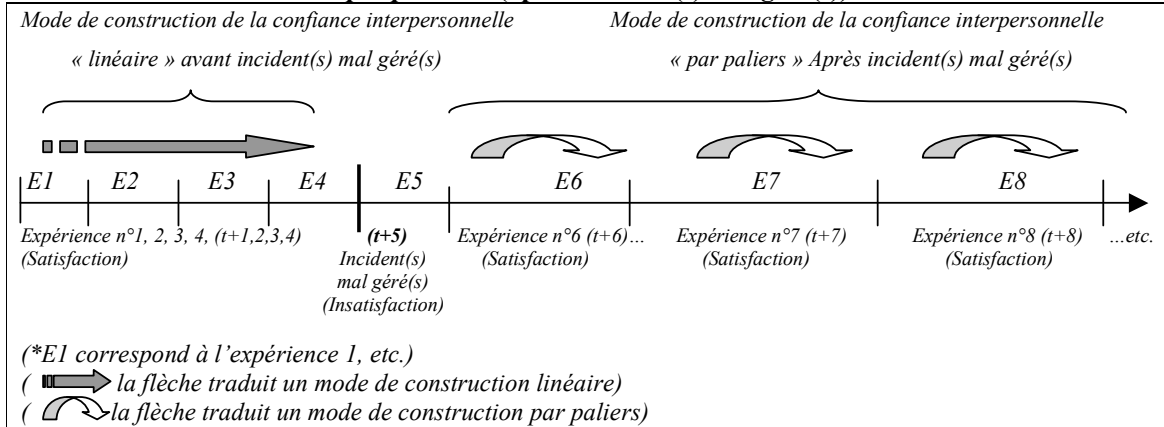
Mode de construction de la confiance interpersonnelle

« linéaire » avant incident(s) mal géré(s)

Mode de construction de la confiance interpersonnelle

« par paliers » Après incident(s) mal géré(s)

E1 E2 E3 E4 E5 E6 E7 E8

Expérience n°1, 2, 3, 4, (t+1,2,3,4) (Satisfaction)

(t+5) Incident(s) mal géré(s) (Insatisfaction)

Expérience n°6 (t+6)… (Satisfaction)

Expérience n°7 (t+7) (Satisfaction)

Expérience n°8 (t+8) (Satisfaction)

…etc.

(*E1 correspond à l'expérience 1, etc.)

( la flèche traduit un mode de construction linéaire)

( la flèche traduit un mode de construction par paliers)